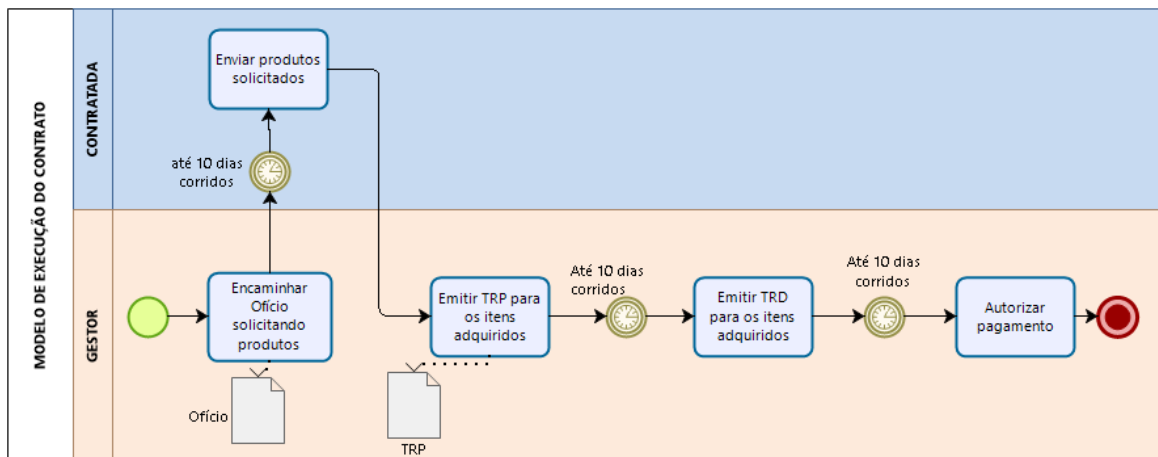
MODELO DE EXECUÇÃO DO CONTRATO

CONTRATADA

Enviar produtos solicitados

até 10 dias corridos

GESTOR

Encaminhar Ofício solicitando produtos

Ofício

Emitir TRP para os itens adquiridos

TRP

Até 10 dias corridos

Emitir TRD para os itens adquiridos

Até 10 dias corridos

Autorizar pagamento